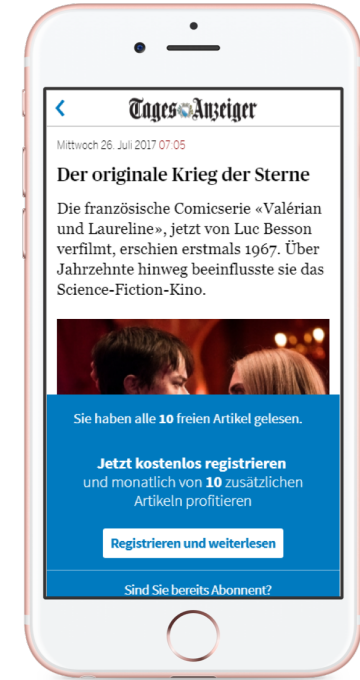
Tages-Anzeiger

Mittwoch 26. Juli 2017 07:05

Der originale Krieg der Sterne

Die französische Comicserie «Valérian und Laureline», jetzt von Luc Besson verfilmt, erschien erstmals 1967. Über Jahrzehnte hinweg beeinflusste sie das Science-Fiction-Kino.

Sie haben alle 10 freien Artikel gelesen.

Jetzt kostenlos registrieren
und monatlich von 10 zusätzlichen Artikeln profitieren

Registrieren und weiterlesen

Sind Sie bereits Abonnent?